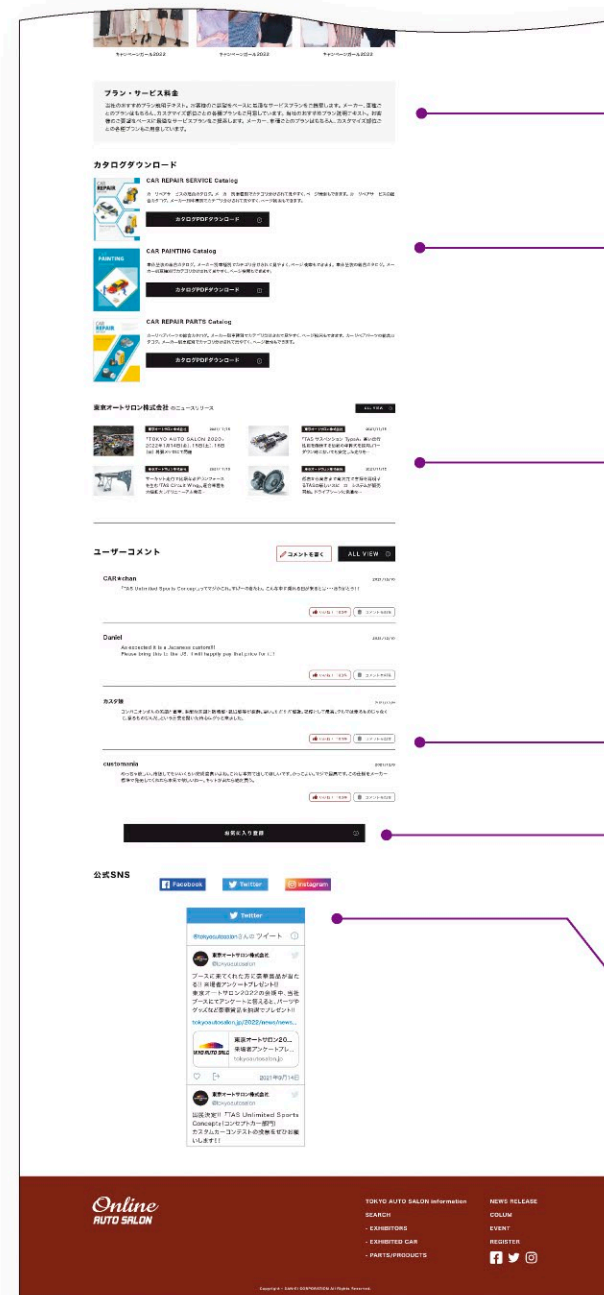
キャンペーンガール2022 キャンペーンガール2022 キャンペーンガール2022

プラン・サービス料金

当社のおすすめプラン紹介テキスト。対象車の設定をベースに最適なサービスプランをご提案します。メーカー、車種ごとのプランはもちろん、カスタマイズ部品ごとの各種プランをご用意しています。当社のおすすめプラン説明テキスト。対象車の設定をベースに最適なサービスプランをご提案します。メーカー、車種ごとのプランはもちろん、カスタマイズ部品ごとの各種プランもご用意しています。

カタログダウンロード

CAR REPAIR SERVICE Catalog

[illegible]

カタログPDFダウンロード

PAINTING

CAR PAINTING Catalog

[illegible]

カタログPDFダウンロード

CAR REPAIR PARTS Catalog

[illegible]

カタログPDFダウンロード

東京オートサロン株式会社 のニュースリリース

「TOKYO AUTO SALON 2020」2022年1月14日(金)・15日(土)・16日(日) 幕張メッセで開催

「TAS サスペンション Type」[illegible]

サーキット走行 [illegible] 「TAS Circuit Wing」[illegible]

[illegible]

ユーザーコメント

コメントを書く

ALL VIEW

CAR★chan

「TAS Unlimited Sports Concept」ってマジかこれ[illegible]

Daniel

As expected it is a Japanese custom!!!
Please bring this to the US. I will happily pay that price for it.

カスタ藤

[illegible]

customania

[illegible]

お気に入り登録

公式SNS

Facebook

Twitter

Instagram

Twitter

@tokyoautosalonさんのツイート

東京オートサロン株式会社
@tokyoautosalon

ブースに来てくれた方に豪華賞品が当たる！来場者アンケートプレゼント!!
東京オートサロン2022の会場で、当社ブースにてアンケートに答えると、パーツやグッズなど豪華賞品を抽選でプレゼント!!
tokyoautosalon.jp/2022/news/news...

東京オートサロン20...
来場者アンケートプレ...
tokyoautosalon.jp

2021年9月14日

東京オートサロン株式会社
@tokyoautosalon

出展決定!! 「TAS Unlimited Sports Concept」(コンセプトカー部門)
カスタムカーコンテストへの投票をぜひお願いします!!

Online AUTO SALON

TOKYO AUTO SALON information
SEARCH
- EXHIBITORS
- EXHIBITED CAR
- PARTS/PRODUCTS

NEWS RELEASE
COLUM
EVENT
REGISTER

Copyright © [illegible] All Rights Reserved.